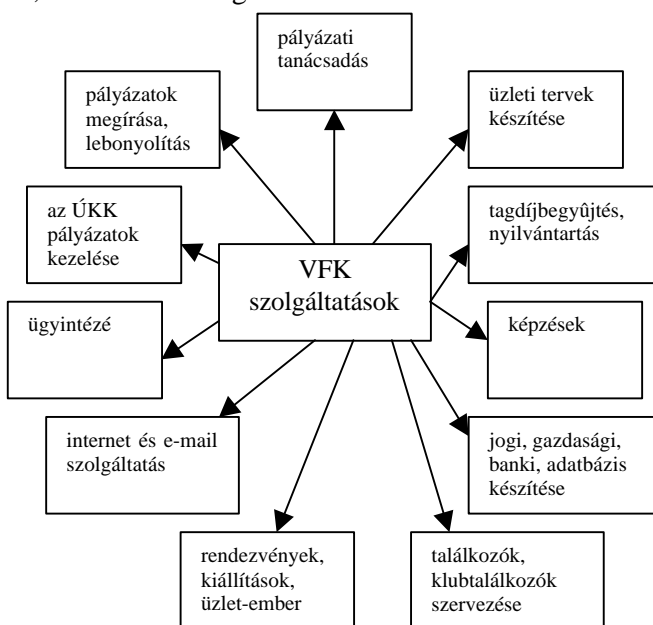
pályázati tanácsadás

pályázatok megírása, lebonyolítás

üzleti tervek készítése

az ÚKK pályázatok kezelése

VFK szolgáltatások

tagdíjbegyûjtés, nyilvántartás

ügyintézé

képzések

internet és e-mail szolgáltatás

jogi, gazdasági, banki, adatbázis készítése

rendezvények, kiállítások, üzlet-ember

találkozók, klubtalálkozók szervezése